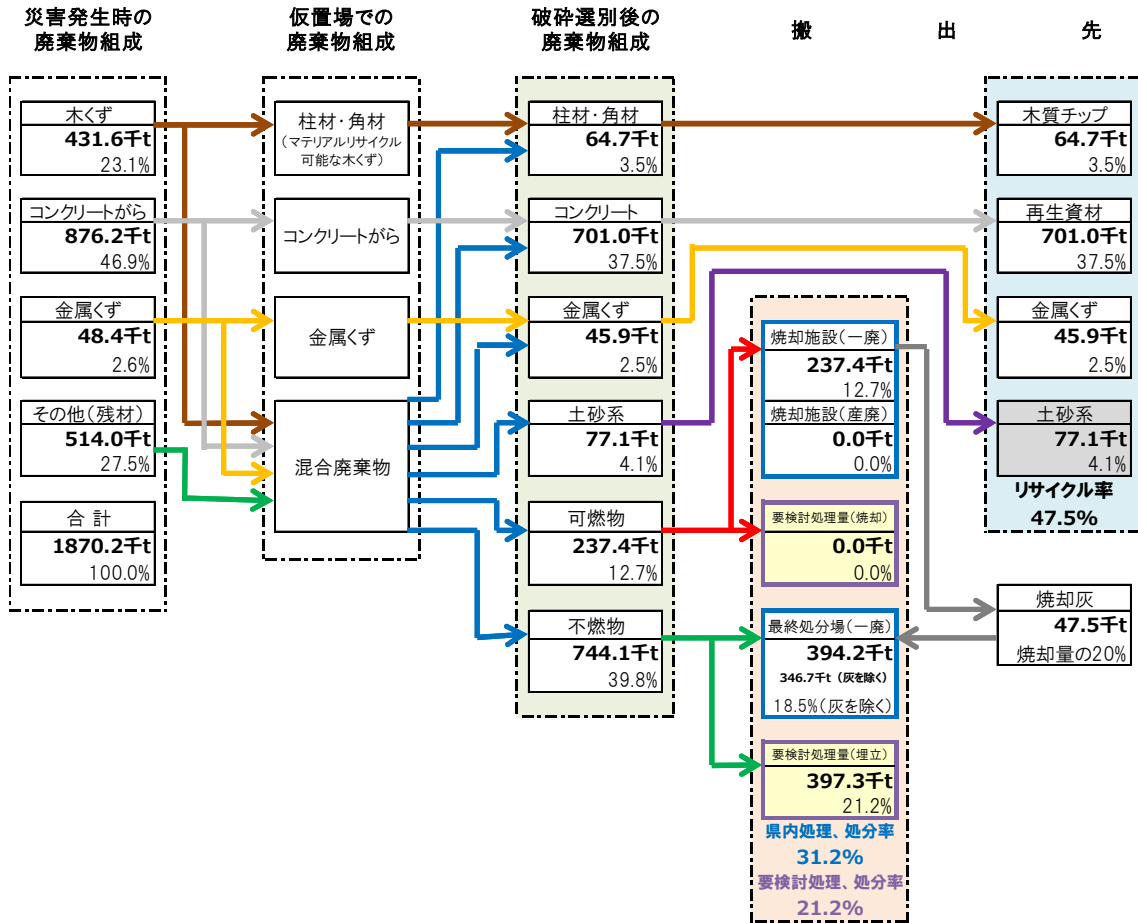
災害発生時の廃棄物組成

仮置場での廃棄物組成

破砕選別後の廃棄物組成

搬　出　先

木くず
431.6千t
23.1%

コンクリートがら
876.2千t
46.9%

金属くず
48.4千t
2.6%

その他（残材）
514.0千t
27.5%

合 計
1870.2千t
100.0%

柱材・角材
（マテリアルリサイクル可能な木くず）

コンクリートがら

金属くず

混合廃棄物

柱材・角材
64.7千t
3.5%

コンクリート
701.0千t
37.5%

金属くず
45.9千t
2.5%

土砂系
77.1千t
4.1%

可燃物
237.4千t
12.7%

不燃物
744.1千t
39.8%

焼却施設（一廃）
237.4千t
12.7%
焼却施設（産廃）
0.0千t
0.0%

要検討処理量（焼却）
0.0千t
0.0%

最終処分場（一廃）
394.2千t
346.7千t（灰を除く）
18.5%（灰を除く）

要検討処理量（埋立）
397.3千t
21.2%

県内処理、処分率
31.2%
要検討処理、処分率
21.2%

木質チップ
64.7千t
3.5%

再生資材
701.0千t
37.5%

金属くず
45.9千t
2.5%

土砂系
77.1千t
4.1%

リサイクル率
47.5%

焼却灰
47.5千t
焼却量の20%